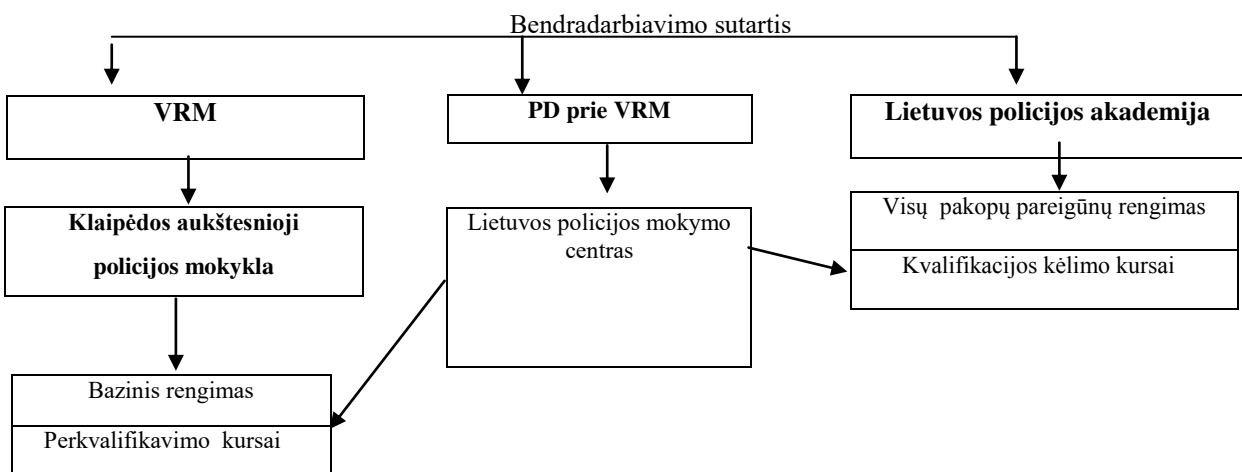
Bendradarbiavimo sutartis

VRM

PD prie VRM

Lietuvos policijos akademija

Klaipėdos aukštesnioji policijos mokykla

Lietuvos policijos mokymo centras

Visų pakopų pareigūnų rengimas

Kvalifikacijos kėlimo kursai

Bazinis rengimas

Perkvalifikavimo kursai